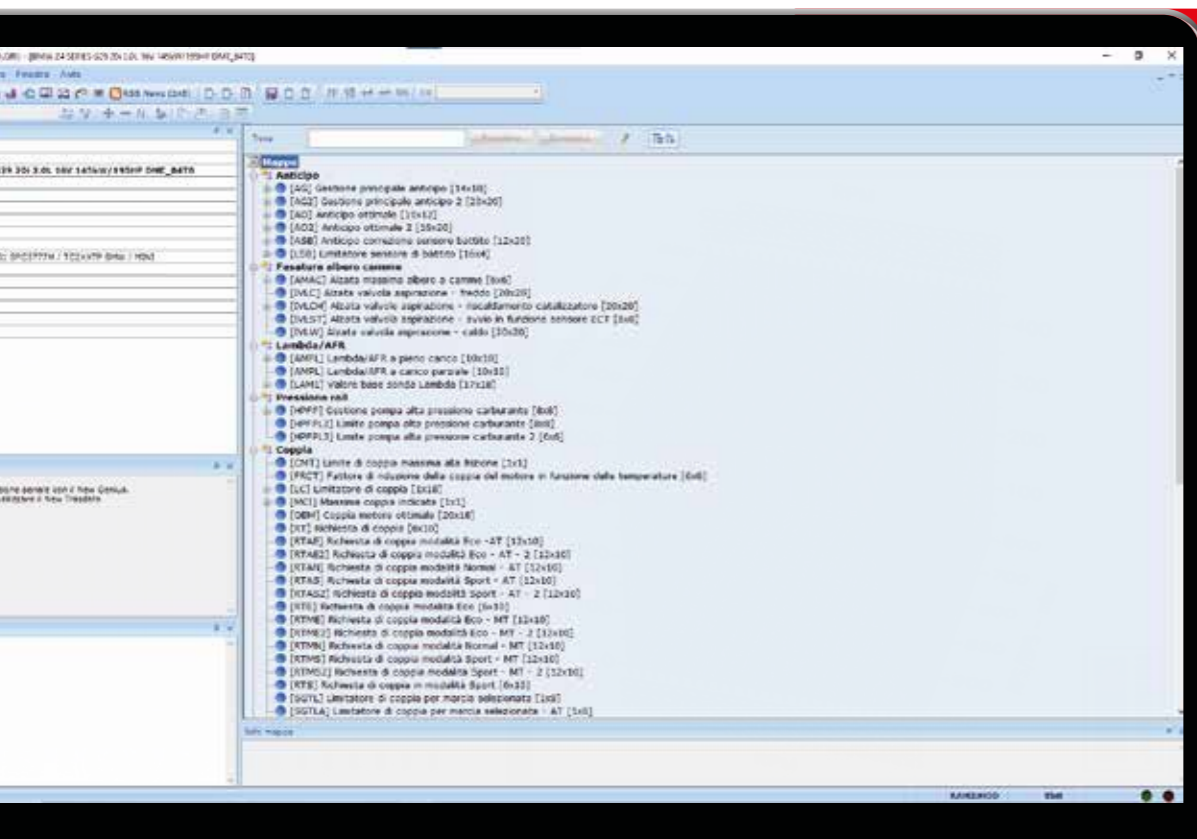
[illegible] - [BMW Z4 SERIES G29 20i 2.0L 16V 145kW/195HP DME_B4TO]

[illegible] Finestra Aiuto

RSS News (2x8)

Trova

Mappe
Anticipo
[AG] Gestione principale anticipo [14x16]
[AG2] Gestione principale anticipo 2 [20x20]
[AO] Anticipo ottimale [10x12]
[AO2] Anticipo ottimale 2 [16x20]
[ASB] Anticipo correzione sensore battito [12x20]
[LSB] Limitatore sensore di battito [16x4]
Fasatura albero camme
[AMAC] Alzata massimo albero a camme [6x6]
[IVLC] Alzata valvola aspirazione - freddo [20x20]
[IVLCH] Alzata valvola aspirazione - riscaldamento catalizzatore [20x20]
[IVLST] Alzata valvola aspirazione - avvio in funzione sensore ECT [6x6]
[IVLW] Alzata valvola aspirazione - caldo [20x20]
Lambda/AFR
[AMPL] Lambda/AFR a pieno carico [10x10]
[AMPL] Lambda/AFR a carico parziale [10x10]
[LAML] Valore base sonda Lambda [17x16]
Pressione rail
[HPFF] Gestione pompa alta pressione carburante [8x8]
[HPFPL2] Limite pompa alta pressione carburante [8x8]
[HPFPL3] Limite pompa alta pressione carburante 2 [6x6]
Coppia
[CMT] Limite di coppia massima alla frizione [1x1]
[FRCT] Fattore di riduzione della coppia del motore in funzione della temperatura [6x6]
[LC] Limitatore di coppia [1x16]
[MCI] Massima coppia indicata [1x1]
[OEM] Coppia motore ottimale [20x16]
[RT] Richiesta di coppia [6x10]
[RTAE] Richiesta di coppia modalità Eco -AT [12x10]
[RTAE2] Richiesta di coppia modalità Eco - AT - 2 [12x10]
[RTAN] Richiesta di coppia modalità Normal - AT [12x10]
[RTAS] Richiesta di coppia modalità Sport - AT [12x10]
[RTAS2] Richiesta di coppia modalità Sport - AT - 2 [12x10]
[RTE] Richiesta di coppia modalità Eco [6x10]
[RTME] Richiesta di coppia modalità Eco - MT [12x10]
[RTME2] Richiesta di coppia modalità Eco - MT - 2 [12x10]
[RTMN] Richiesta di coppia modalità Normal - MT [12x10]
[RTMS] Richiesta di coppia modalità Sport - MT [12x10]
[RTMS2] Richiesta di coppia modalità Sport - MT - 2 [12x10]
[RTS] Richiesta di coppia in modalità Sport [6x10]
[SGTL] Limitatore di coppia per marcia selezionata [1x8]
[SGTLA] Limitatore di coppia per marcia selezionata - AT [1x8]

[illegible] 20i 2.0L 16V 145kW/195HP DME_B4TO
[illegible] / TC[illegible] / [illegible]
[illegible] seriale con il New Genius.
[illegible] il New Trasdata.

Info mappa